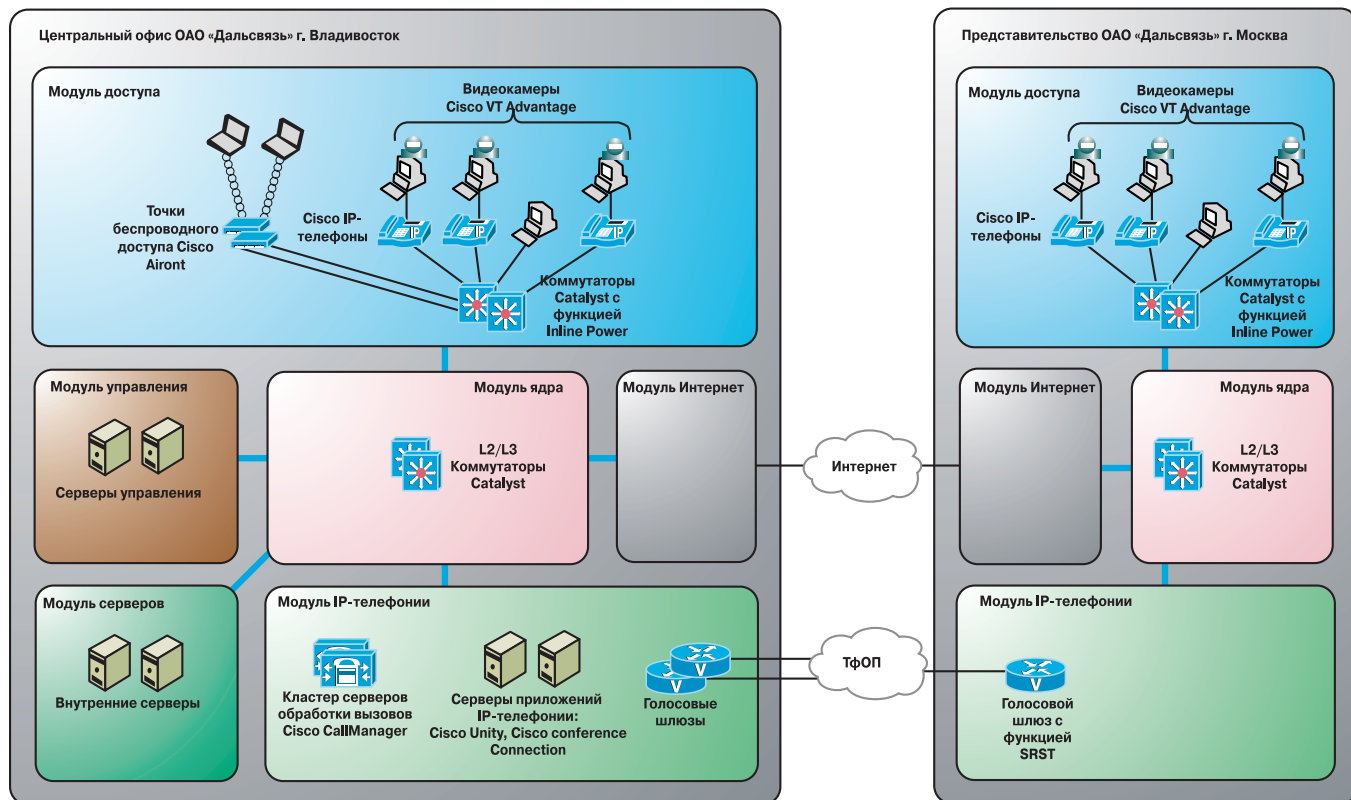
Центральный офис ОАО «Дальсвязь» г. Владивосток

Модуль доступа

Видеокамеры Cisco VT Advantage

Точки беспроводного доступа Cisco Airont

Cisco IP-телефоны

IP

IP

IP

Коммутаторы Catalyst с функцией Inline Power

Модуль управления

Серверы управления

Модуль ядра

L2/L3 Коммутаторы Catalyst

Модуль Интернет

Модуль серверов

Внутренние серверы

Модуль IP-телефонии

Кластер серверов обработки вызовов Cisco CallManager

Серверы приложений IP-телефонии: Cisco Unity, Cisco conference Connection

Голосовые шлюзы

Интернет

ТфОП

Представительство ОАО «Дальсвязь» г. Москва

Модуль доступа

Видеокамеры Cisco VT Advantage

Cisco IP-телефоны

IP

IP

IP

Коммутаторы Catalyst с функцией Inline Power

Модуль Интернет

Модуль ядра

L2/L3 Коммутаторы Catalyst

Модуль IP-телефонии

Голосовой шлюз с функцией SRST